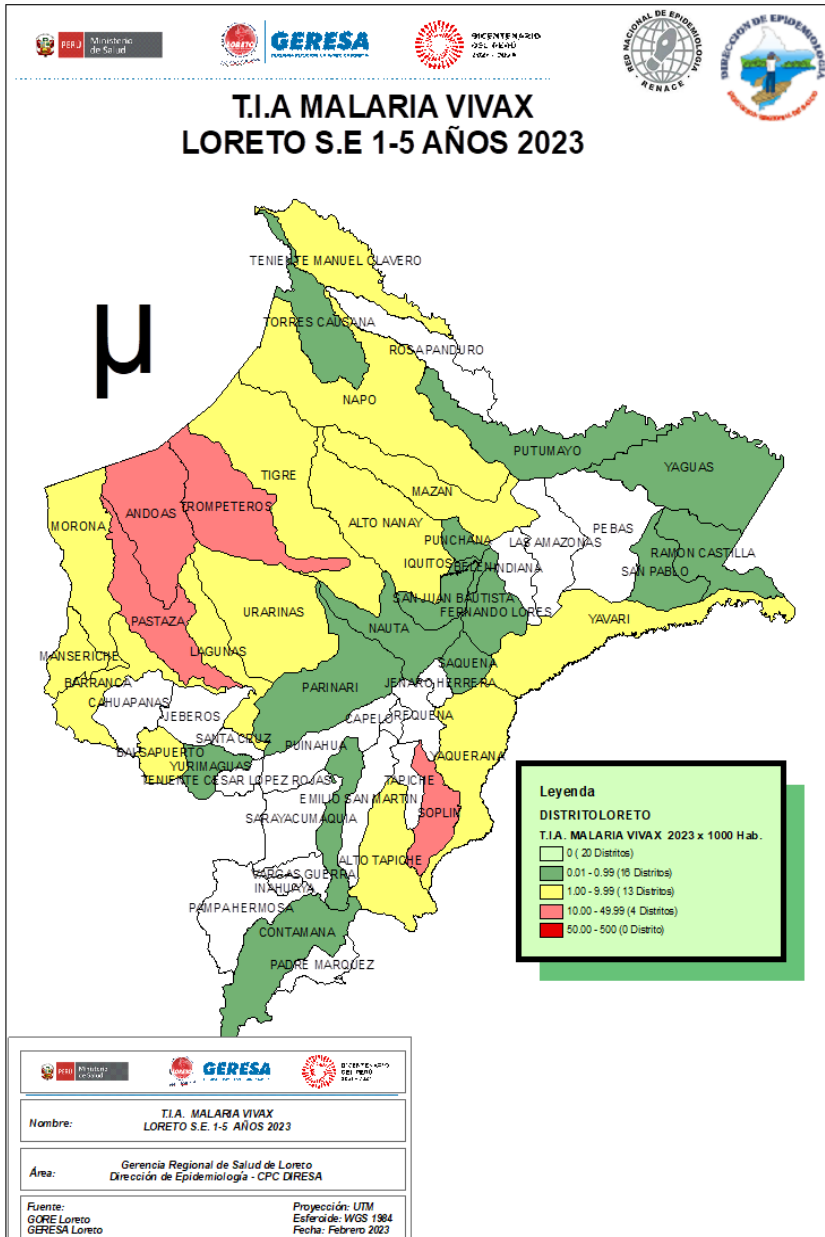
PERÚ Ministerio de Salud
GERESA
BICENTENARIO DEL PERÚ 2021 - 2024
RED NACIONAL DE EPIDEMIOLOGÍA RENACE
DIRECCIÓN DE EPIDEMIOLOGÍA

T.I.A MALARIA VIVAX
LORETO S.E 1-5 AÑOS 2023

μ

TENIENTE MANUEL CLAVERO
TORRES CAUSANA
ROSA PANDURO
NAPO
PUTUMAYO
YAGUAS
TIGRE
MAZAN
ANDOAS
TROMPETEROS
MORONA
ALTO NANAY
PUNCHANA
LAS AMAZONAS
PEBAS
RAMON CASTILLA
SAN PABLO
IQUITOS
BELEN
INDIANA
SAN JUAN BAUTISTA
FERNANDO LORES
YAVARI
URARINAS
PASTAZA
LAGUNAS
NAUTA
SAQUENA
MANSERICHE
BARRANCA
CAHUAPANAS
PARINARI
JENARO HERRERA
JEBEROS
CAPELO
REQUENA
BALSAPUERTO
SANTA CRUZ
PUINAHUA
YAQUERANA
YURIMAGUAS
TENIENTE CESAR LOPEZ ROJAS
TAPICHE
EMILIO SAN MARTIN
SOPLIN
SARAYACU
MAQUIA
ALTO TAPICHE
VARGAS GUERRA
INAHUAYA
PAMPAHERMOSA
CONTAMANA
PADRE MARQUEZ

Leyenda
DISTRITOLORETO
T.I.A. MALARIA VIVAX 2023 x 1000 Hab.
0 ( 20 Distritos)
0.01 - 0.99 (16 Distritos)
1.00 - 9.99 ( 13 Distritos)
10.00 - 49.99 (4 Distritos)
50.00 - 500 (0 Distrito)

PERÚ Ministerio de Salud
GERESA
BICENTENARIO DEL PERÚ 2021 - 2024

Nombre: T.I.A. MALARIA VIVAX LORETO S.E. 1-5 AÑOS 2023

Área: Gerencia Regional de Salud de Loreto
Dirección de Epidemiología - CPC DIRESA

Fuente:
GORE Loreto
GERESA Loreto

Proyección: UTM
Esferoide: WGS 1984
Fecha: Febrero 2023